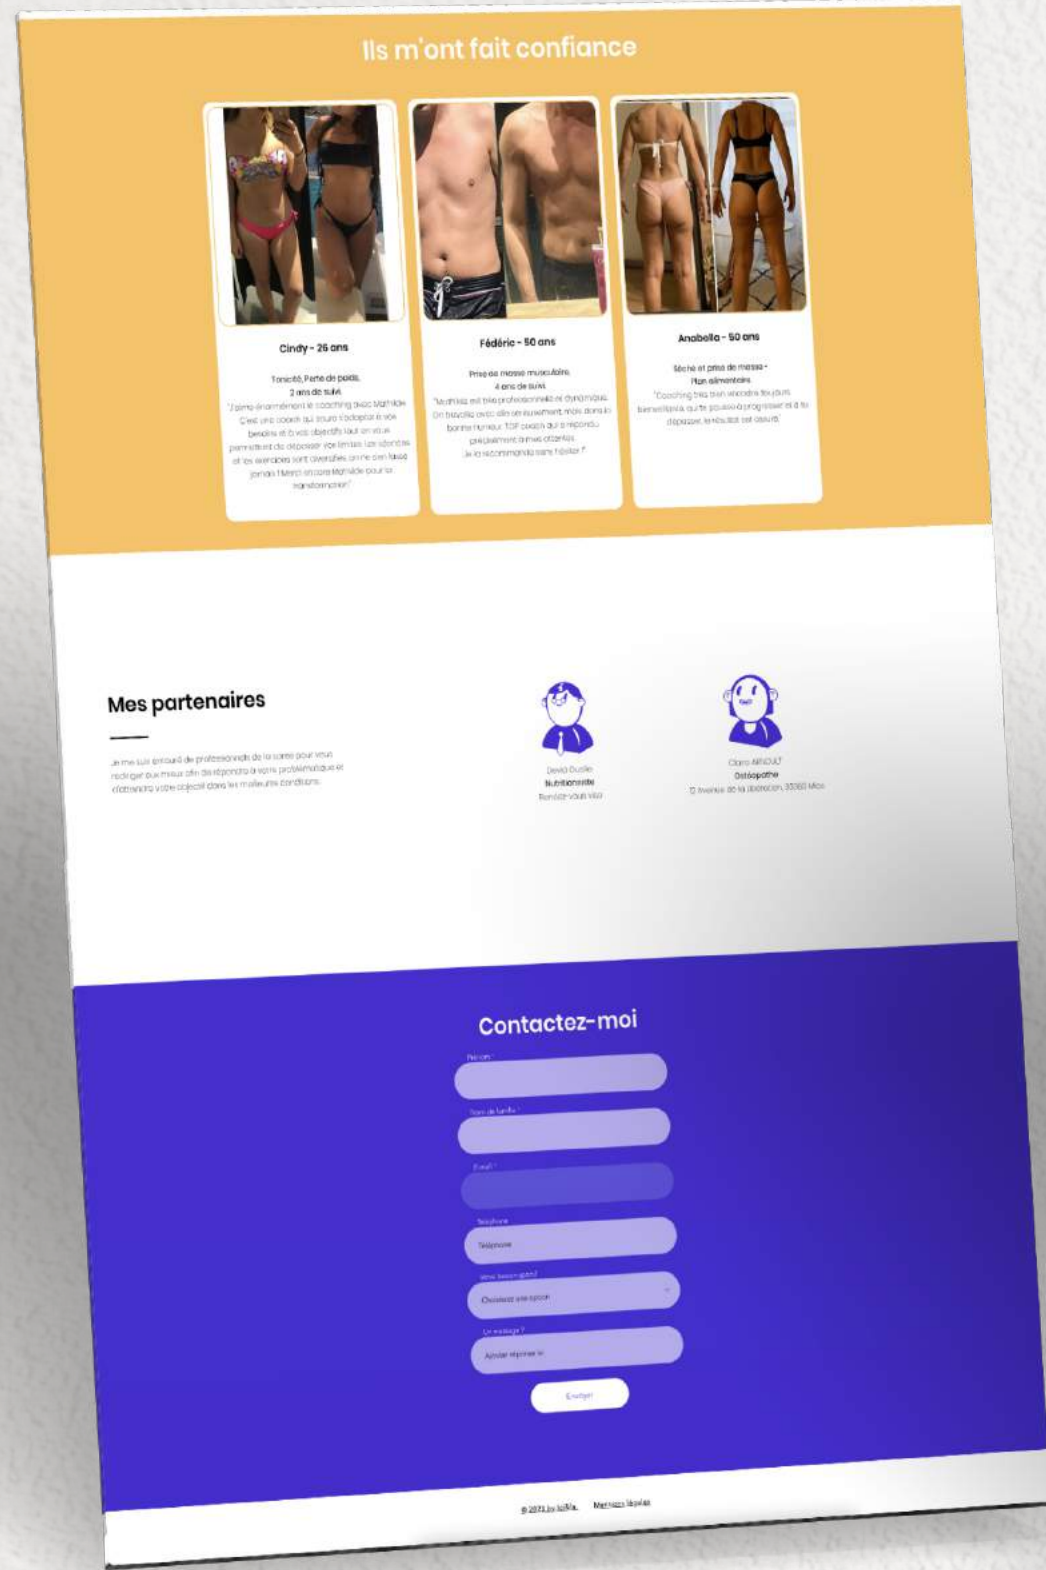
Ils m'ont fait confiance

Cindy - 26 ans

Tonicité, Perte de poids,
2 ans de suivi
"J'aime énormément le coaching avec Mathilde. C'est une coach qui saura s'adapter à vos besoins et à vos objectifs tout en vous permettant de dépasser vos limites. Les séances et les exercices sont diversifiés, on ne s'en lasse jamais ! Merci encore Mathilde pour la transformation"

Fédéric - 50 ans

Prise de masse musculaire,
4 ans de suivi
"Mathilde est très professionnelle et dynamique. On travaille avec elle sérieusement, mais dans la bonne humeur. TOP coach qui a répondu précisément à mes attentes.
Je la recommande sans hésiter !"

Anabella - 50 ans

Sèche et prise de masse -
Plan alimentaire
"Coaching très bien encadré toujours bienveillante, qui te pousse à progresser et à te dépasser, le résultat est assuré"

Mes partenaires

Je me suis entouré de professionnels de la santé pour vous rediriger aux mieux afin de répondre à votre problématique et d'atteindre votre objectif dans les meilleures conditions.

David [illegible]
Nutritionniste
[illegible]

Claire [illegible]
Ostéopathe
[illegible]

Contactez-moi

Prénom *

Nom de famille *

E-mail *

Téléphone
Téléphone

Votre besoin (point)
Choisissez une option

Un message ?
Ajouter réponse ici

Envoyer

© 2021 by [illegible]   Mentions légales